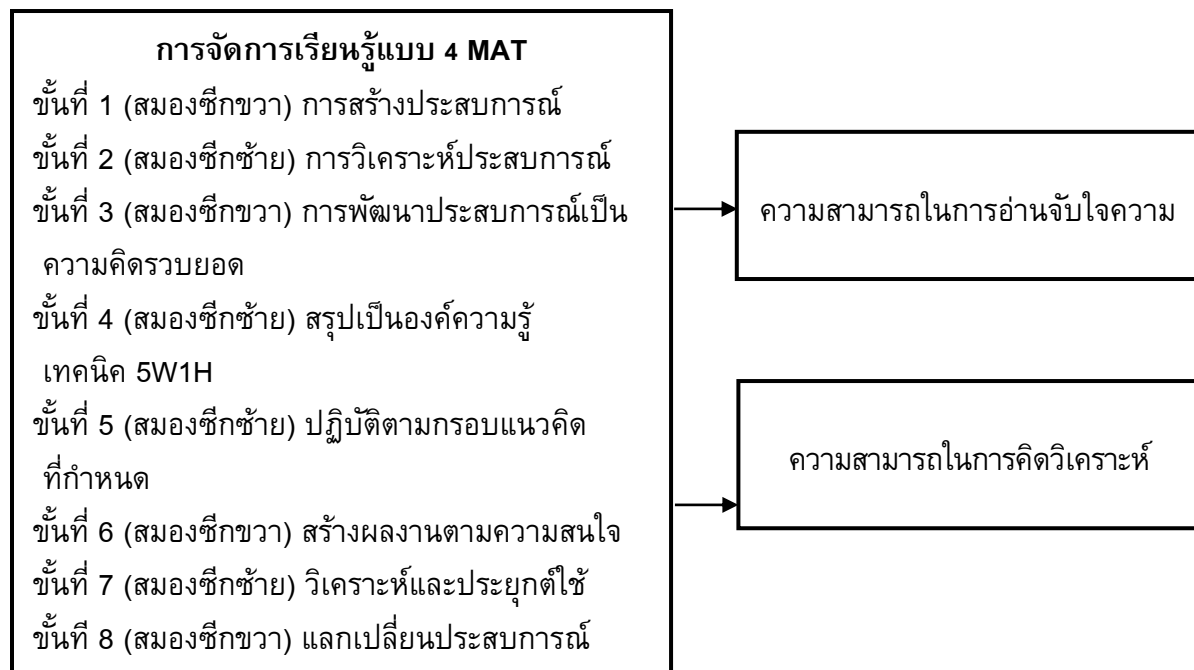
**การจัดการเรียนรู้แบบ 4 MAT**

ขั้นที่ 1 (สมองซีกขวา) การสร้างประสบการณ์

ขั้นที่ 2 (สมองซีกซ้าย) การวิเคราะห์ประสบการณ์

ขั้นที่ 3 (สมองซีกขวา) การพัฒนาประสบการณ์เป็นความคิดรวบยอด

ขั้นที่ 4 (สมองซีกซ้าย) สรุปเป็นองค์ความรู้ เทคนิค 5W1H

ขั้นที่ 5 (สมองซีกซ้าย) ปฏิบัติตามกรอบแนวคิดที่กำหนด

ขั้นที่ 6 (สมองซีกขวา) สร้างผลงานตามความสนใจ

ขั้นที่ 7 (สมองซีกซ้าย) วิเคราะห์และประยุกต์ใช้

ขั้นที่ 8 (สมองซีกขวา) แลกเปลี่ยนประสบการณ์

ความสามารถในการอ่านจับใจความ

ความสามารถในการคิดวิเคราะห์